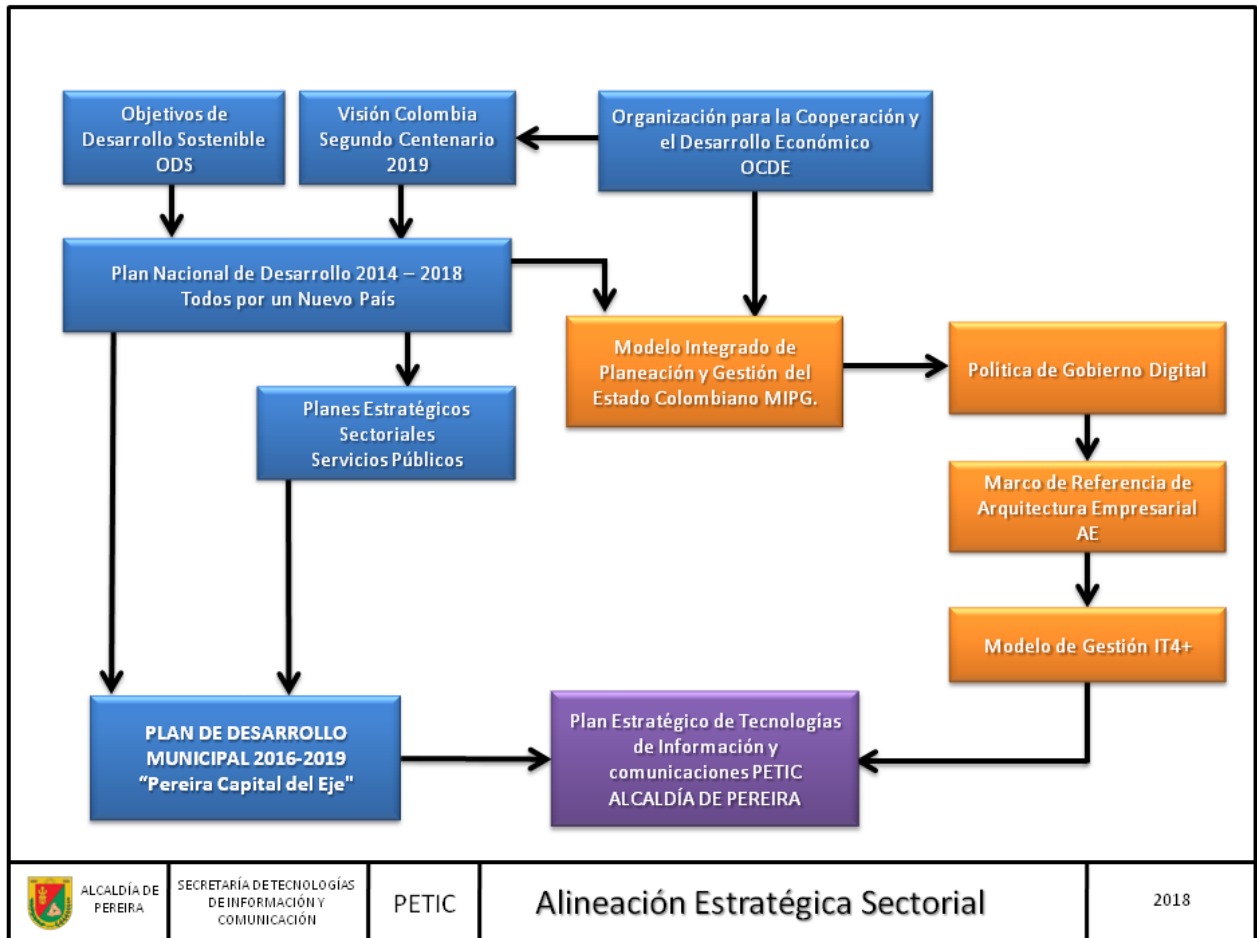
Objetivos de Desarrollo Sostenible ODS

Visión Colombia Segundo Centenario 2019

Organización para la Cooperación y el Desarrollo Económico OCDE

Plan Nacional de Desarrollo 2014 – 2018 Todos por un Nuevo País

Modelo Integrado de Planeación y Gestión del Estado Colombiano MIPG.

Política de Gobierno Digital

Planes Estratégicos Sectoriales Servicios Públicos

Marco de Referencia de Arquitectura Empresarial AE

Modelo de Gestión IT4+

PLAN DE DESARROLLO MUNICIPAL 2016-2019 "Pereira Capital del Eje"

Plan Estratégico de Tecnologías de Información y comunicaciones PETIC ALCALDÍA DE PEREIRA

| ALCALDÍA DE PEREIRA | SECRETARÍA DE TECNOLOGÍAS DE INFORMACIÓN Y COMUNICACIÓN | PETIC | Alineación Estratégica Sectorial | 2018 |